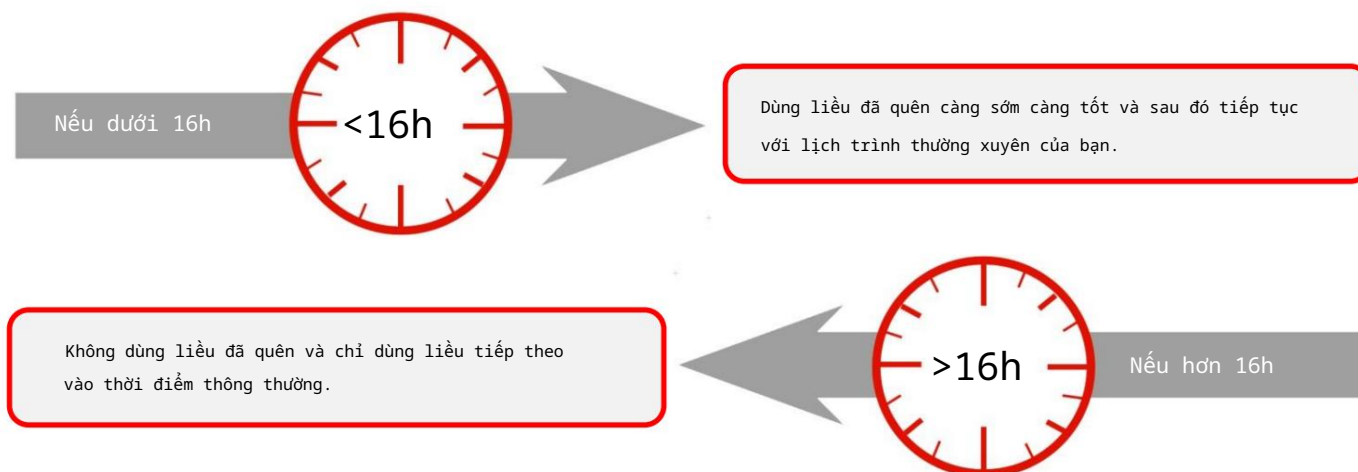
Nếu dưới 16h

<16h

Dùng liều đã quên càng sớm càng tốt và sau đó tiếp tục với lịch trình thường xuyên của bạn.

Không dùng liều đã quên và chỉ dùng liều tiếp theo vào thời điểm thông thường.

>16h

Nếu hơn 16h